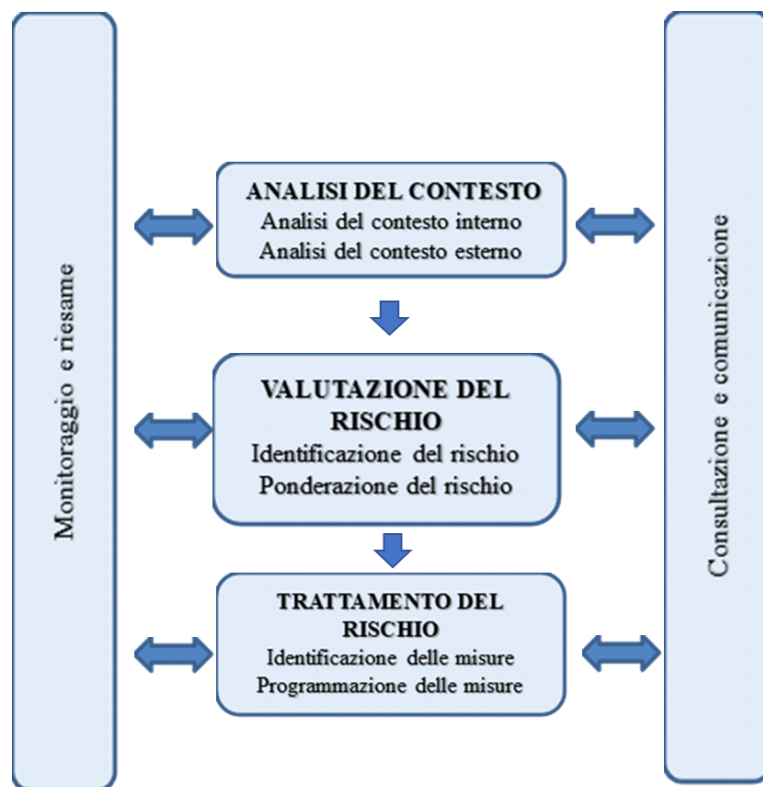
Monitoraggio e riesame

ANALISI DEL CONTESTO
Analisi del contesto interno
Analisi del contesto esterno

VALUTAZIONE DEL RISCHIO
Identificazione del rischio
Ponderazione del rischio

TRATTAMENTO DEL RISCHIO
Identificazione delle misure
Programmazione delle misure

Consultazione e comunicazione